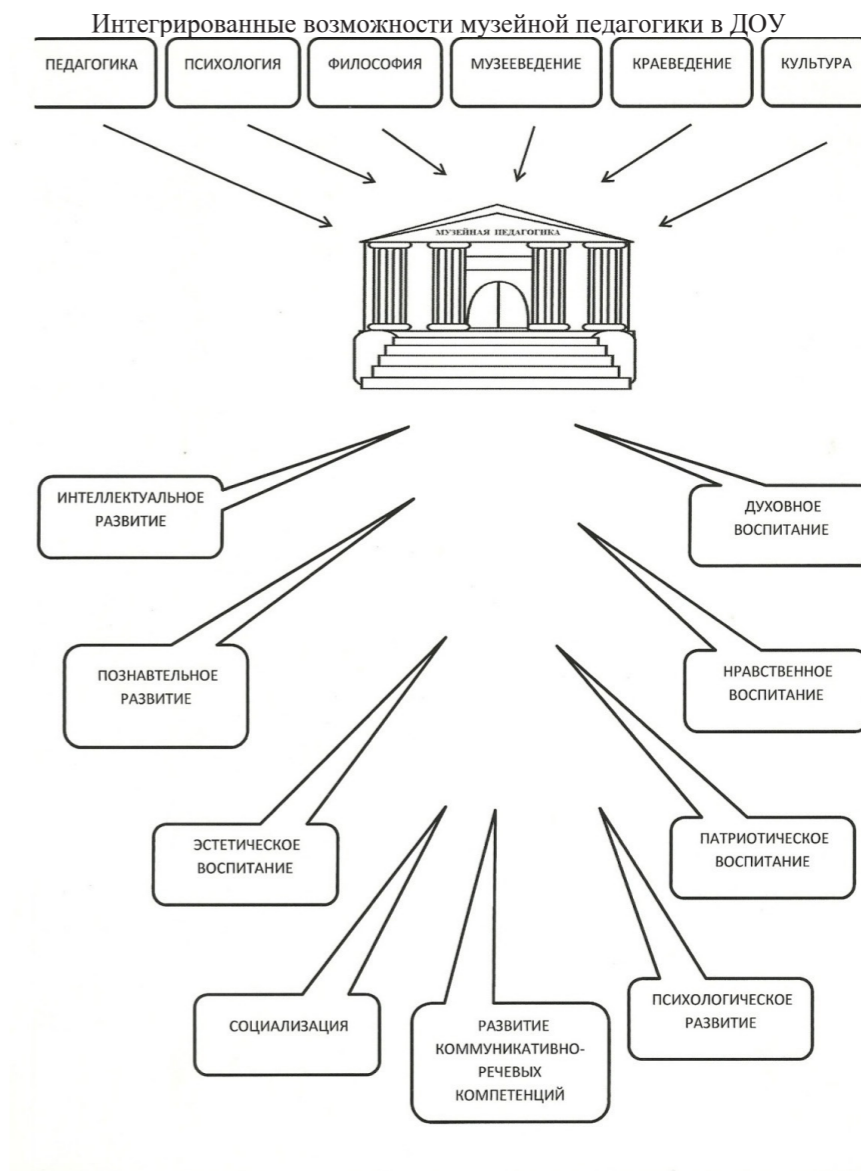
Интегрированные возможности музейной педагогики в ДОУ

ПЕДАГОГИКА

ПСИХОЛОГИЯ

ФИЛОСОФИЯ

МУЗЕЕВЕДЕНИЕ

КРАЕВЕДЕНИЕ

КУЛЬТУРА

МУЗЕЙНАЯ ПЕДАГОГИКА

ИНТЕЛЛЕКТУАЛЬНОЕ РАЗВИТИЕ

ДУХОВНОЕ ВОСПИТАНИЕ

ПОЗНАВТЕЛЬНОЕ РАЗВИТИЕ

НРАВСТВЕННОЕ ВОСПИТАНИЕ

ЭСТЕТИЧЕСКОЕ ВОСПИТАНИЕ

ПАТРИОТИЧЕСКОЕ ВОСПИТАНИЕ

СОЦИАЛИЗАЦИЯ

РАЗВИТИЕ КОММУНИКАТИВНО-РЕЧЕВЫХ КОМПЕТЕНЦИЙ

ПСИХОЛОГИЧЕСКОЕ РАЗВИТИЕ